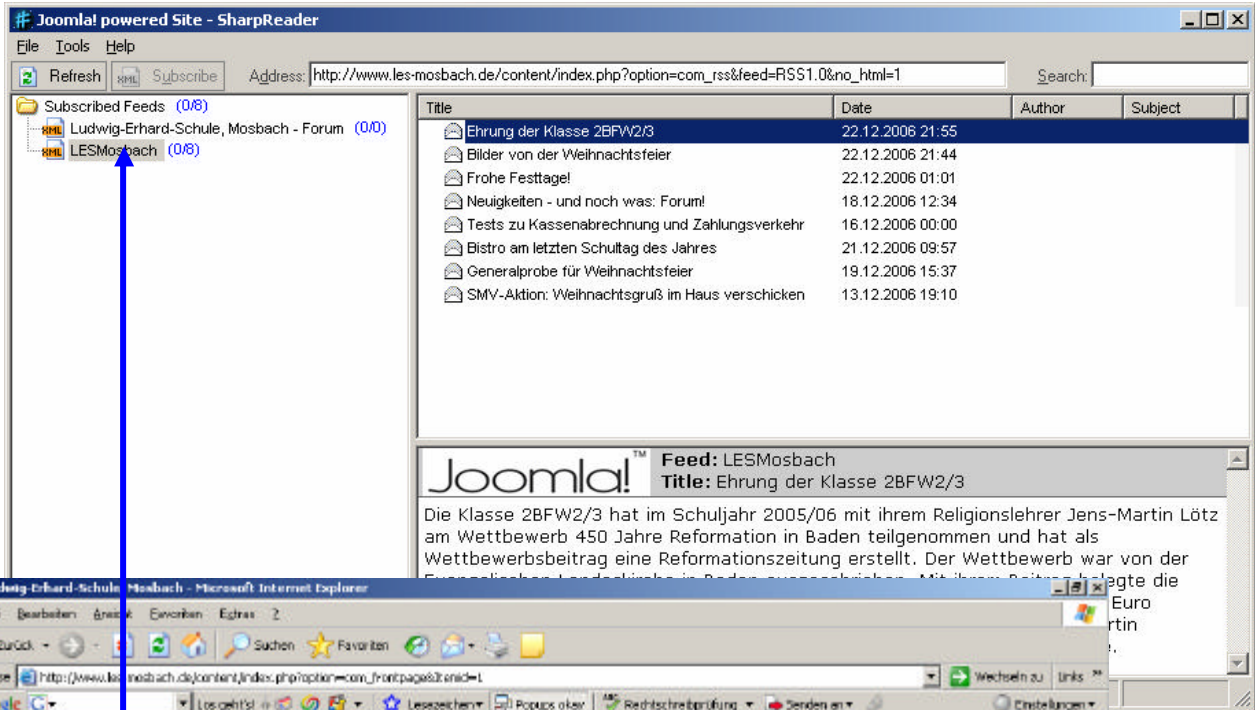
Joomla! powered Site - SharpReader

File Tools Help

Refresh Subscribe Address: http://www.les-mosbach.de/content/index.php?option=com_rss&feed=RSS1.0&no_html=1 Search:

Subscribed Feeds (0/8)
Ludwig-Erhard-Schule, Mosbach - Forum (0/0)
LESMosbach (0/8)

| Title | Date | Author | Subject |
|---|---|---|---|
| Ehrung der Klasse 2BFW2/3 | 22.12.2006 21:55 | | |
| Bilder von der Weihnachtsfeier | 22.12.2006 21:44 | | |
| Frohe Festtage! | 22.12.2006 01:01 | | |
| Neuigkeiten - und noch was: Forum! | 18.12.2006 12:34 | | |
| Tests zu Kassenabrechnung und Zahlungsverkehr | 16.12.2006 00:00 | | |
| Bistro am letzten Schultag des Jahres | 21.12.2006 09:57 | | |
| Generalprobe für Weihnachtsfeier | 19.12.2006 15:37 | | |
| SMV-Aktion: Weihnachtsgruß im Haus verschicken | 13.12.2006 19:10 | | |

Joomla!™ Feed: LESMosbach
Title: Ehrung der Klasse 2BFW2/3

Die Klasse 2BFW2/3 hat im Schuljahr 2005/06 mit ihrem Religionslehrer Jens-Martin Lötz am Wettbewerb 450 Jahre Reformation in Baden teilgenommen und hat als Wettbewerbsbeitrag eine Reformationszeitung erstellt. Der Wettbewerb war von der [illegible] legte die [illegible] Euro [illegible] rtin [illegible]

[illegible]wig-Erhard-Schule Mosbach - Microsoft Internet Explorer
Bearbeiten Ansicht Favoriten Extras ?
Zurück Suchen Favoriten
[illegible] http://www.les-mosbach.de/content/index.php?option=com_frontpage&Itemid=1 Wechseln zu Links
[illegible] Los geht's! Lesezeichen Popups okay Rechtschreibprüfung Senden an Einstellungen